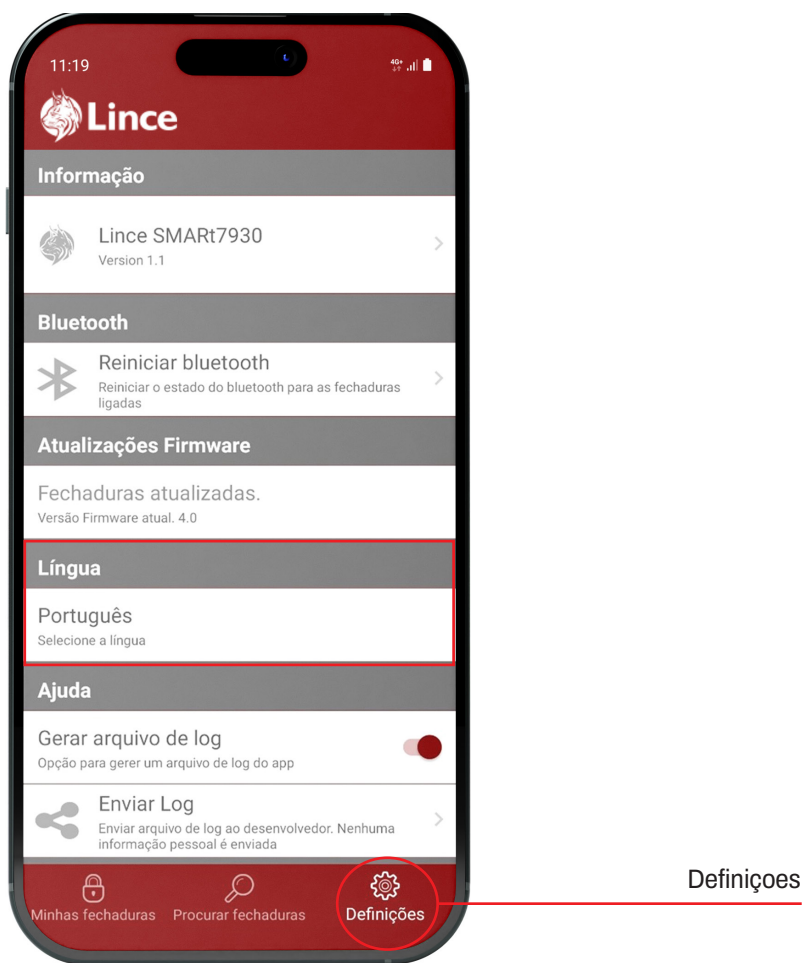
11:19

4G+

Lince

Informação

Lince SMARt7930
Version 1.1

Bluetooth

Reiniciar bluetooth
Reiniciar o estado do bluetooth para as fechaduras ligadas

Atualizações Firmware

Fechaduras atualizadas.
Versão Firmware atual. 4.0

Língua

Português
Selecione a língua

Ajuda

Gerar arquivo de log
Opção para gerer um arquivo de log do app

Enviar Log
Enviar arquivo de log ao desenvolvedor. Nenhuma informação pessoal é enviada

Minhas fechaduras Procurar fechaduras Definições

Definiçoes